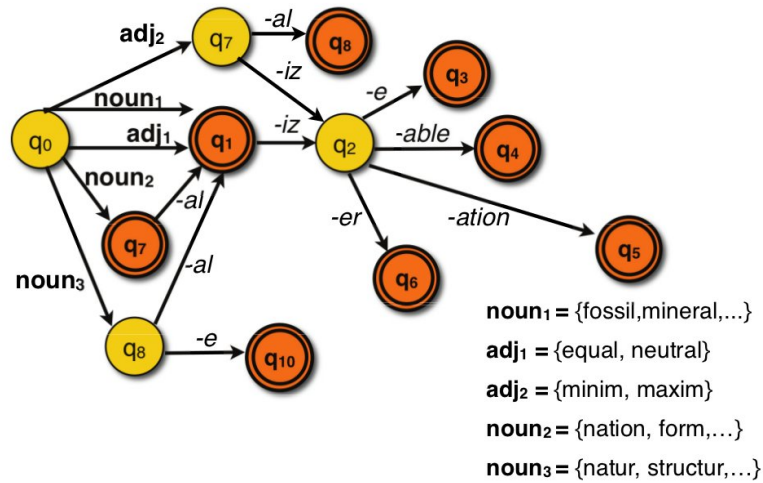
adj$_2$
q$_7$
-al
q$_8$
-iz
-e
q$_3$
noun$_1$
q$_0$
adj$_1$
q$_1$
-iz
q$_2$
-able
q$_4$
noun$_2$
-al
q$_7$
-er
-ation
q$_5$
-al
q$_6$
noun$_3$
q$_8$
-e
q$_{10}$

noun$_1$ = {fossil,mineral,...}
adj$_1$ = {equal, neutral}
adj$_2$ = {minim, maxim}
noun$_2$ = {nation, form,…}
noun$_3$ = {natur, structur,…}